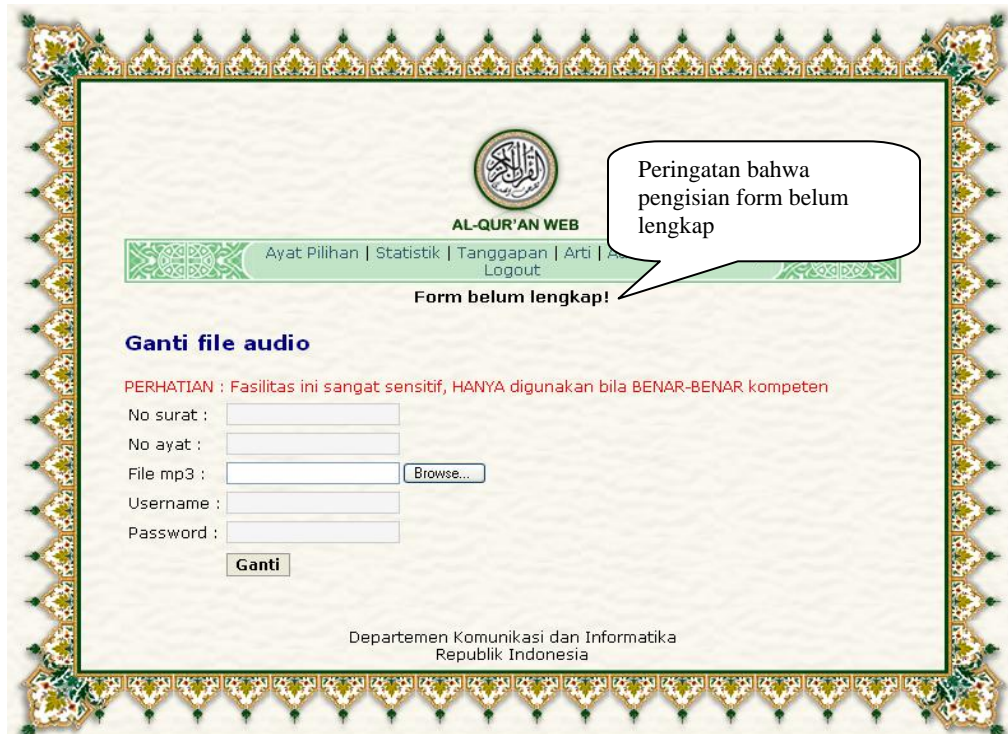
AL-QUR'AN WEB

Peringatan bahwa pengisian form belum lengkap

Ayat Pilihan | Statistik | Tanggapan | Arti | A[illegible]
Logout

Form belum lengkap!

Ganti file audio

PERHATIAN : Fasilitas ini sangat sensitif, HANYA digunakan bila BENAR-BENAR kompeten

No surat :
No ayat :
File mp3 : Browse...
Username :
Password :
Ganti

Departemen Komunikasi dan Informatika
Republik Indonesia